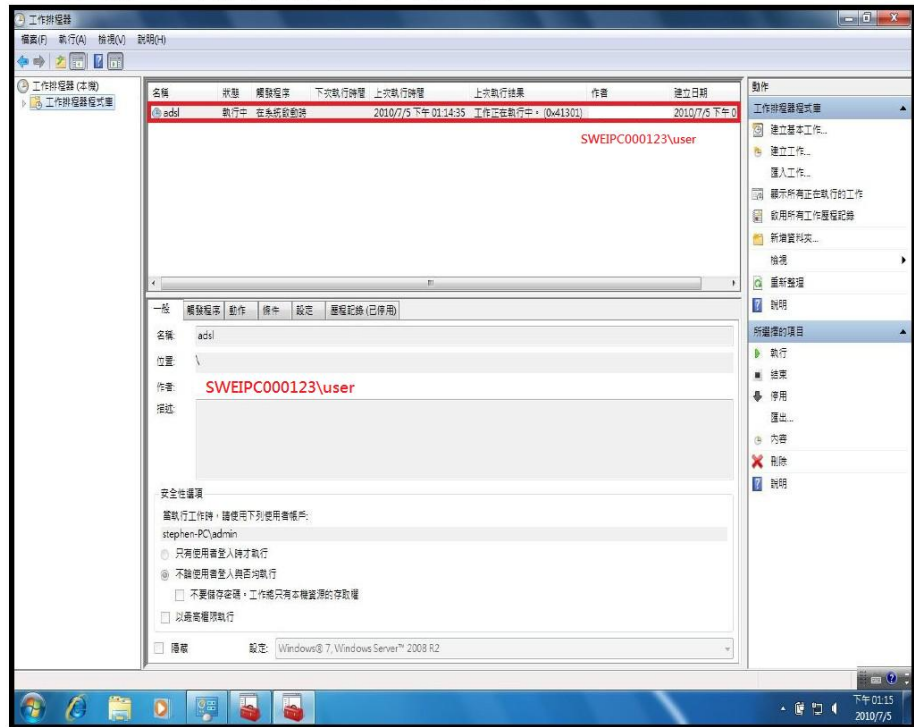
工作排程器

檔案(F) 執行(A) 檢視(V) 說明(H)

工作排程器 (本機)
工作排程器程式庫

| 名稱 | 狀態 | 觸發程序 | 下次執行時間 | 上次執行時間 | 上次執行結果 | 作者 | 建立日期 |
|---|---|---|---|---|---|---|---|
| adsl | 執行中 | 在系統啟動時 | | 2010/7/5 下午 01:14:35 | 工作正在執行中。(0x41301) | | 2010/7/5 下午 0 |

SWEIPC000123\user

一般 | 觸發程序 | 動作 | 條件 | 設定 | 歷程記錄 (已停用)

名稱: adsl
位置: \
作者: SWEIPC000123\user
描述:

安全性選項
當執行工作時，請使用下列使用者帳戶:
stephen-PC\admin
只有使用者登入時才執行
不論使用者登入與否均執行
不要儲存密碼，工作將只有本機資源的存取權
以最高權限執行

隱藏 設定: Windows® 7, Windows Server™ 2008 R2

動作
工作排程器程式庫
建立基本工作...
建立工作...
匯入工作...
顯示所有正在執行的工作
啟用所有工作歷程記錄
新增資料夾...
檢視
重新整理
說明
所選取的項目
執行
結束
停用
匯出...
內容
刪除
說明

下午 01:15
2010/7/5